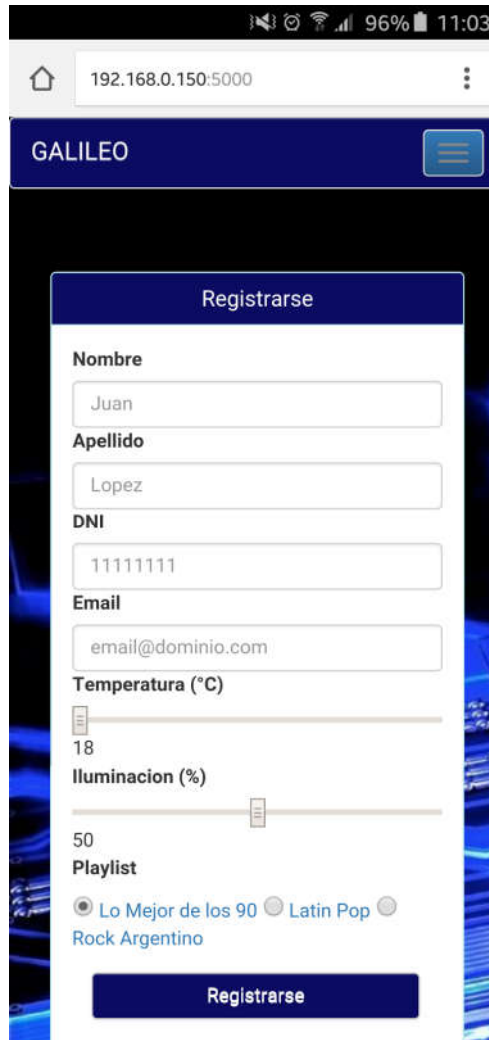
96% 11:03

192.168.0.150:5000

GALILEO

Registrarse

Nombre

Juan

Apellido

Lopez

DNI

11111111

Email

email@dominio.com

Temperatura (°C)

18

Iluminacion (%)

50

Playlist

Lo Mejor de los 90 Latin Pop Rock Argentino

Registrarse